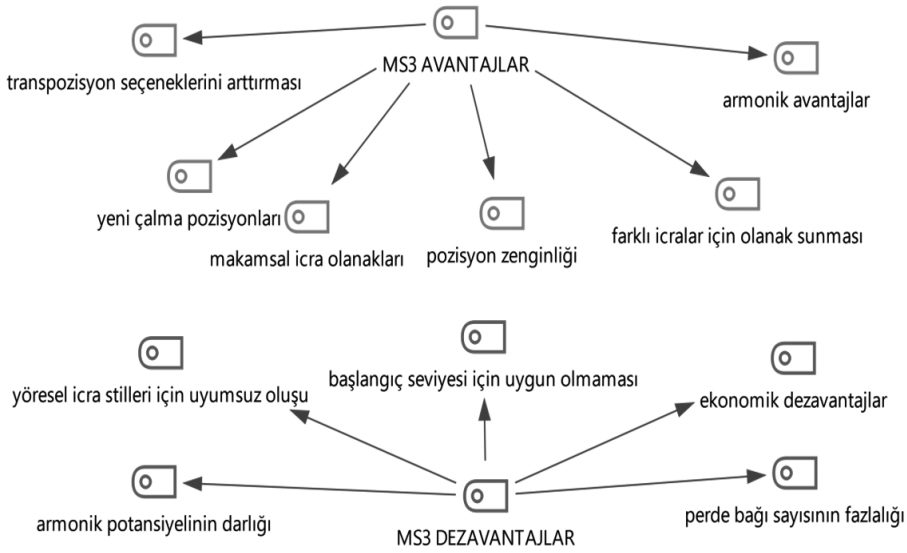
MS3 AVANTAJLAR

transpozisyon seçeneklerini arttırması

armonik avantajlar

yeni çalma pozisyonları

makamsal icra olanakları

pozisyon zenginliği

farklı icralar için olanak sunması

yöresel icra stilleri için uyumsuz oluşu

başlangıç seviyesi için uygun olmaması

ekonomik dezavantajlar

armonik potansiyelinin darlığı

MS3 DEZAVANTAJLAR

perde bağı sayısının fazlalığı